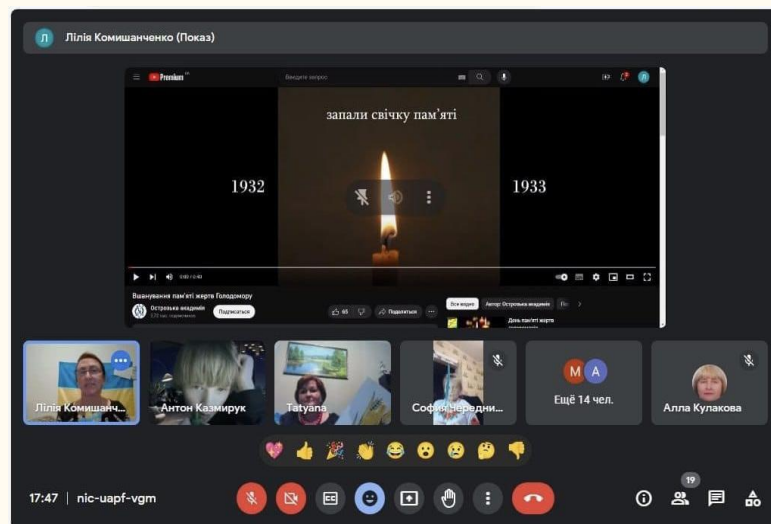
Л Лілія Комишанченко (Показ)

Premium

Введите запрос

запали свічку пам'яті

1932

1933

Вшанування пам'яті жертв Голодомору

Острозька академія

Подписаться

65

Поделиться

Все видео

Автор: Острозька академія

День пам'яті жертв

Лілія Комишанч...

Антон Казмирук

Tatyana

София Чередни...

М А

Ещё 14 чел.

Алла Кулакова

17:47 | nic-uapf-vgm

19